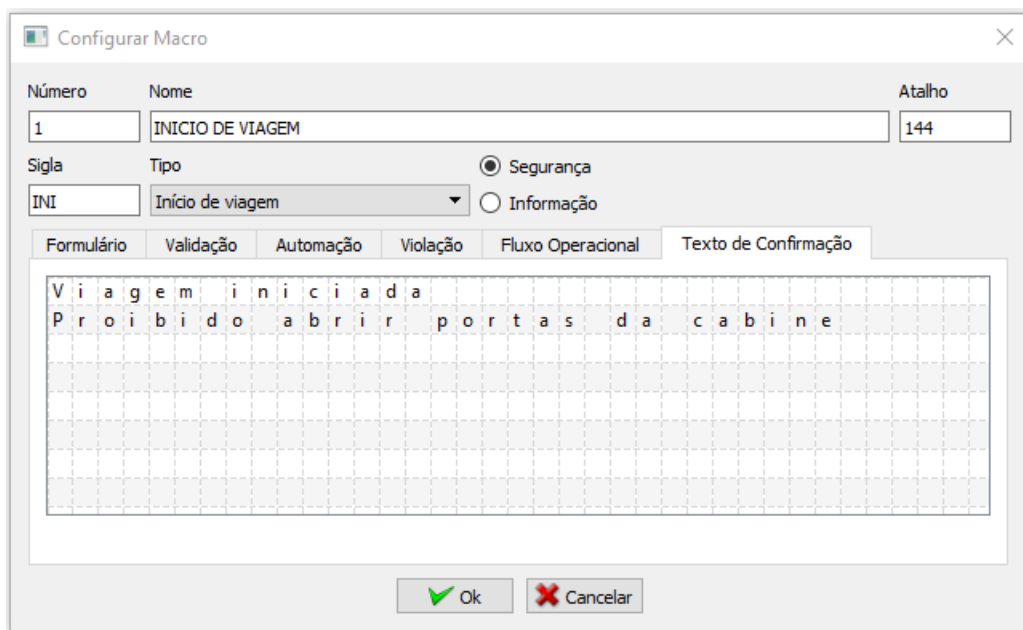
Configurar Macro

Número
1

Nome
INICIO DE VIAGEM

Atalho
144

Sigla
INI

Tipo
Início de viagem

Segurança
Informação

Formulário | Validação | Automação | Violação | Fluxo Operacional | Texto de Confirmação

Viagem iniciada
Proibido abrir portas da cabine

Ok
Cancelar